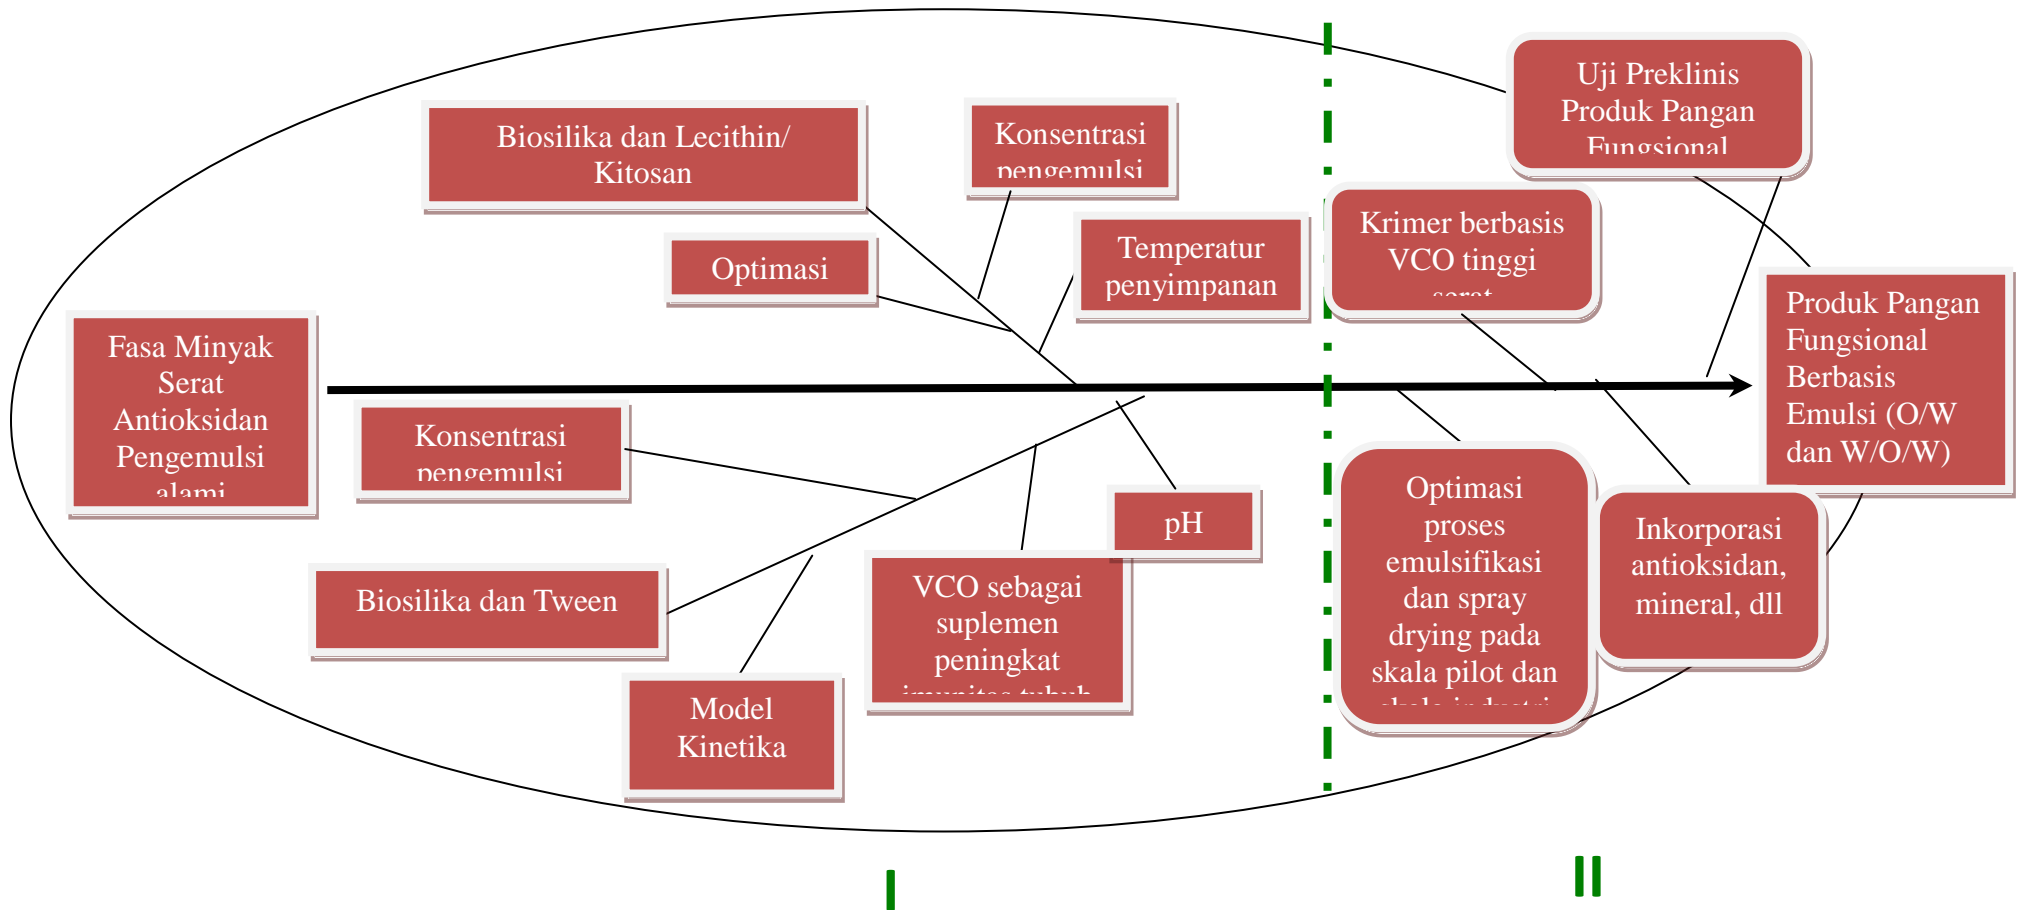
Fasa Minyak Serat Antioksidan Pengemulsi alami

Biosilika dan Lecithin/ Kitosan

Konsentrasi pengemulsi

Optimasi

Temperatur penyimpanan

Konsentrasi pengemulsi

pH

Biosilika dan Tween

VCO sebagai suplemen peningkat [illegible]

Model Kinetika

Uji Preklinis Produk Pangan Fungsional

Krimer berbasis VCO tinggi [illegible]

Produk Pangan Fungsional Berbasis Emulsi (O/W dan W/O/W)

Optimasi proses emulsifikasi dan spray drying pada skala pilot dan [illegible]

Inkorporasi antioksidan, mineral, dll

I

II